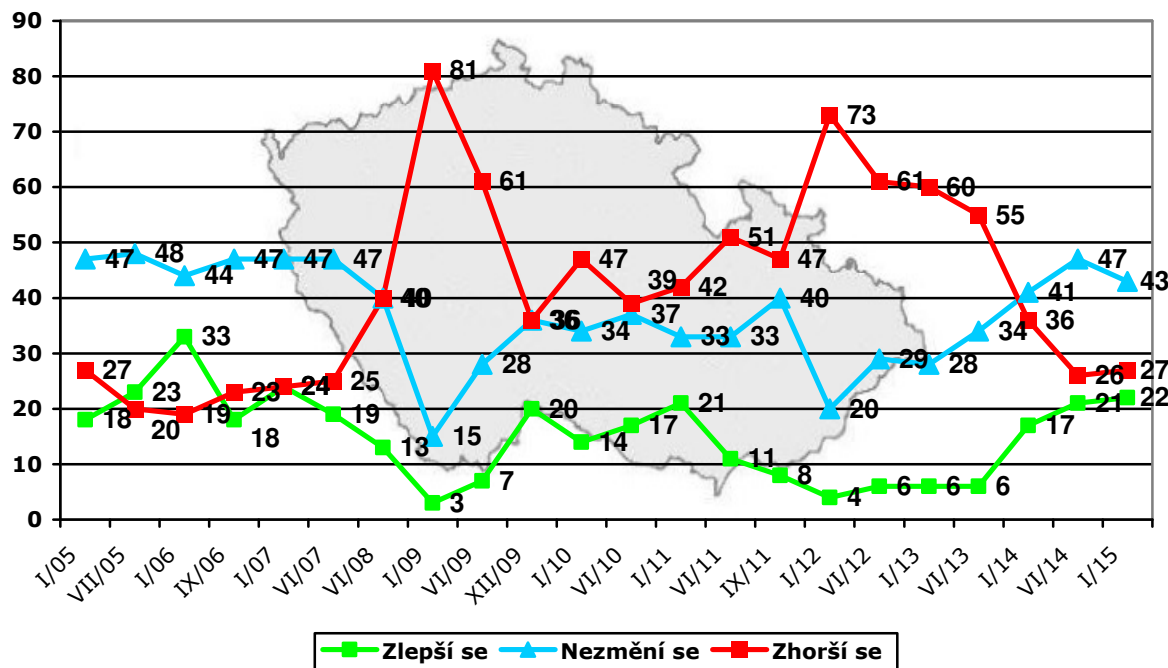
90
80
70
60
50
40
30
20
10
0

47 48 44 47 47 47 40 15 28 36 34 37 33 33 40 20 29 28 34 41 47 43
27 20 19 23 24 25 40 81 61 36 47 39 42 51 47 73 61 60 55 36 26 27
18 23 33 18 24 19 13 3 7 20 14 17 21 11 8 4 6 6 6 17 21 22

I/05 VII/05 I/06 IX/06 I/07 VI/07 VI/08 I/09 VI/09 XII/09 I/10 VI/10 I/11 VI/11 IX/11 I/12 VI/12 I/13 VI/13 I/14 VI/14 I/15

Zlepší se
Nezmění se
Zhorší se